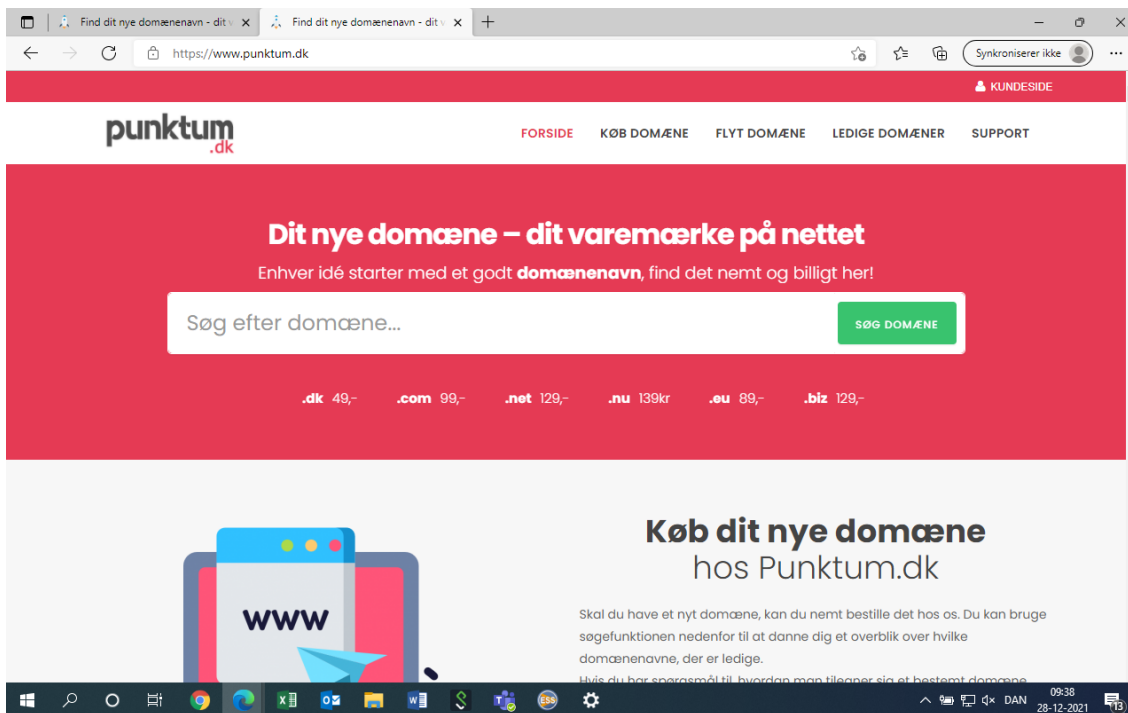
Find dit nye domænenavn - dit v ×
Find dit nye domænenavn - dit v ×
+

https://www.punktum.dk

Synkroniserer ikke

KUNDESIDE

punktum .dk

FORSIDE KØB DOMÆNE FLYT DOMÆNE LEDIGE DOMÆNER SUPPORT

Dit nye domæne – dit varemærke på nettet

Enhver idé starter med et godt **domænenavn**, find det nemt og billigt her!

Søg efter domæne...

SØG DOMÆNE

.dk 49,– .com 99,– .net 129,– .nu 139kr .eu 89,– .biz 129,–

WWW

Køb dit nye domæne
hos Punktum.dk

Skal du have et nyt domæne, kan du nemt bestille det hos os. Du kan bruge søgefunktionen nedenfor til at danne dig et overblik over hvilke domænenavne, der er ledige.

Hvis du har spørgsmål til, hvordan man tilegner sig et bestemt domæne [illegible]

DAN 09:38 28-12-2021 13